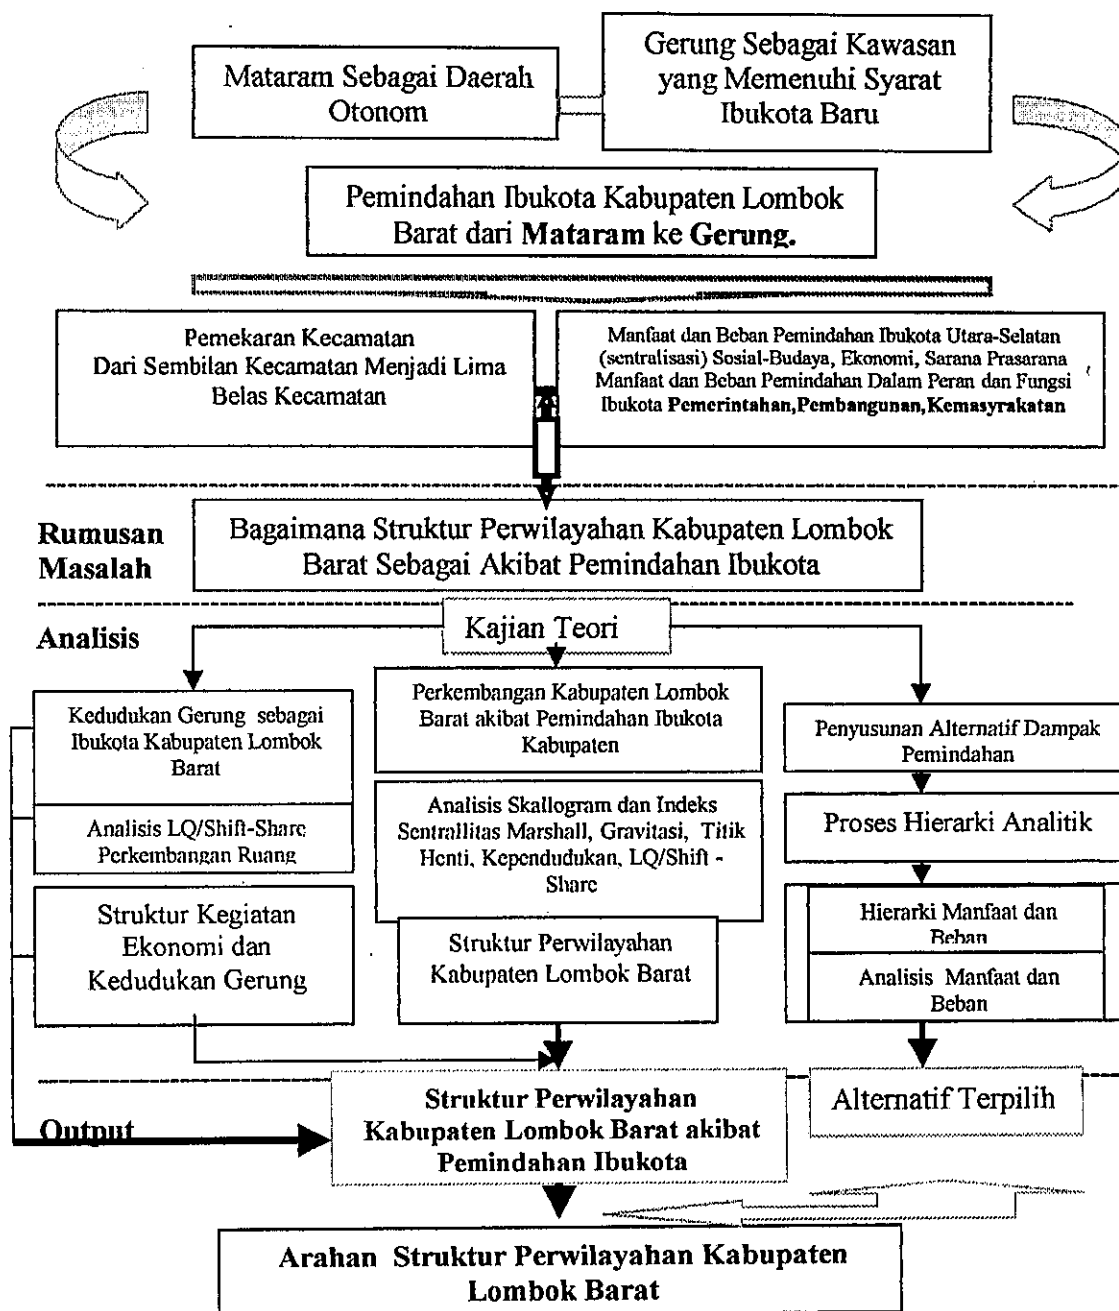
Mataram Sebagai Daerah Otonom

Gerung Sebagai Kawasan yang Memenuhi Syarat Ibukota Baru

Pemindahan Ibukota Kabupaten Lombok Barat dari **Mataram** ke **Gerung.**

Pemekaran Kecamatan Dari Sembilan Kecamatan Menjadi Lima Belas Kecamatan

Manfaat dan Beban Pemindahan Ibukota Utara-Selatan (sentralisasi) Sosial-Budaya, Ekonomi, Sarana Prasarana Manfaat dan Beban Pemindahan Dalam Peran dan Fungsi Ibukota **Pemerintahan,Pembangunan,Kemasyrakatan**

**Rumusan Masalah**

Bagaimana Struktur Perwilayahan Kabupaten Lombok Barat Sebagai Akibat Pemindahan Ibukota

**Analisis**

Kajian Teori

Kedudukan Gerung sebagai Ibukota Kabupaten Lombok Barat

Analisis LQ/Shift-Share Perkembangan Ruang

Struktur Kegiatan Ekonomi dan Kedudukan Gerung

Perkembangan Kabupaten Lombok Barat akibat Pemindahan Ibukota Kabupaten

Analisis Skallogram dan Indeks Sentrallitas Marshall, Gravitasi, Titik Henti, Kependudukan, LQ/Shift - Share

Struktur Perwilayahan Kabupaten Lombok Barat

Penyusunan Alternatif Dampak Pemindahan

Proses Hierarki Analitik

Hierarki Manfaat dan Beban

Analisis Manfaat dan Beban

**Output**

**Struktur Perwilayahan Kabupaten Lombok Barat akibat Pemindahan Ibukota**

Alternatif Terpilih

**Arahan Struktur Perwilayahan Kabupaten Lombok Barat**